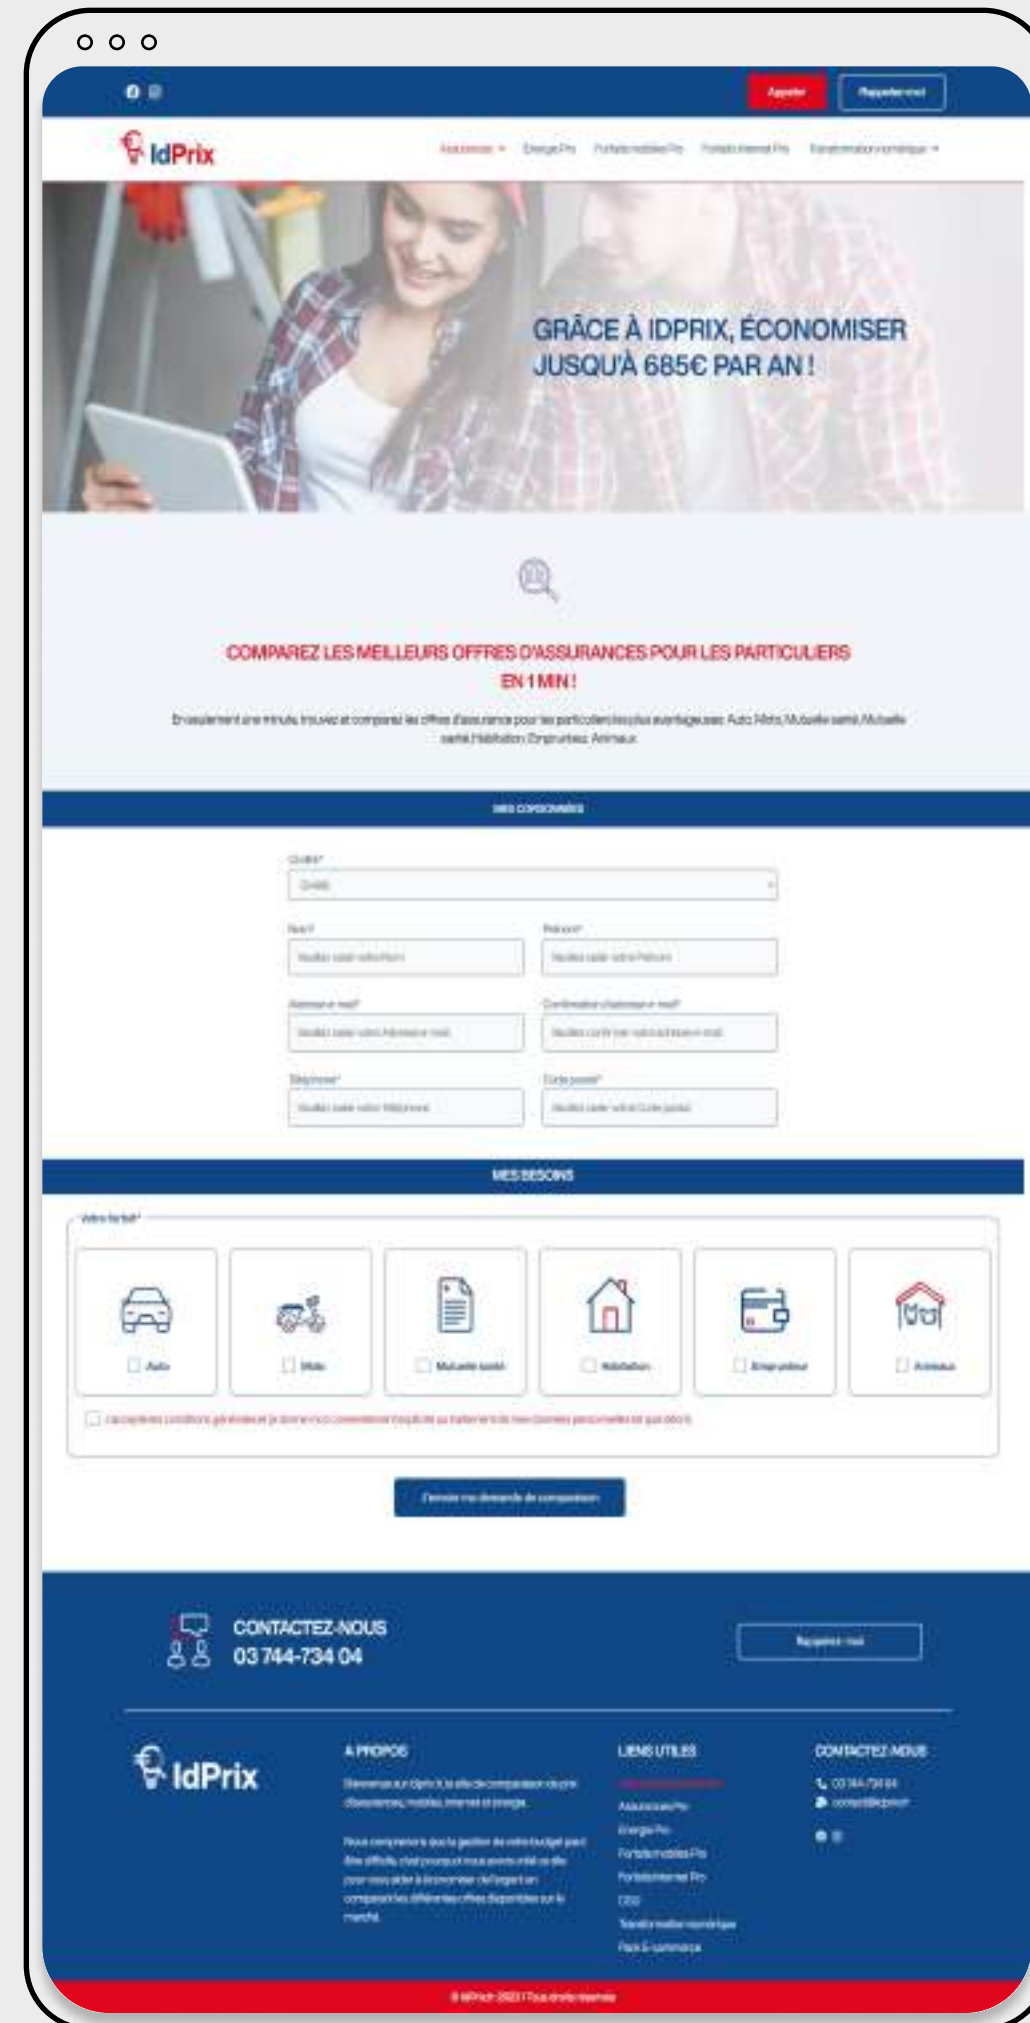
Appeler

Rappelez-moi

IdPrix

Assurances ▾ Energie Pro Forfaits mobiles Pro Forfaits Internet Pro Transformation numérique ▾

GRÂCE À IDPRIX, ÉCONOMISER JUSQU'À 685€ PAR AN !

COMPAREZ LES MEILLEURS OFFRES D'ASSURANCES POUR LES PARTICULIERS EN 1 MIN !

En seulement une minute, trouvez et comparez les offres d'assurance pour les particuliers les plus avantageuses: Auto, Moto, Mutuelle santé, Mutuelle santé, Habitation, Emprunteur, Animaux

MES COORDONNÉES

Civilité*

Civilité

Nom*

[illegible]

Prénom*

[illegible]

Adresse e-mail*

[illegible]

Confirmation d'adresse e-mail*

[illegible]

Téléphone*

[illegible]

Code postal*

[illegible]

MES BESOINS

Votre besoin*

Auto

Moto

Mutuelle santé

Habitation

Emprunteur

Animaux

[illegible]

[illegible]

CONTACTEZ-NOUS
03 744-734 04

Rappelez-moi

IdPrix

A PROPOS

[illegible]

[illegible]

LIENS UTILES

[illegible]
Assurances Pro
Energie Pro
Forfaits mobiles Pro
Forfaits Internet Pro
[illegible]
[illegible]
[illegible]

CONTACTEZ-NOUS

03 744-734 04
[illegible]

© IdPrix 2023 | Tous droits réservés